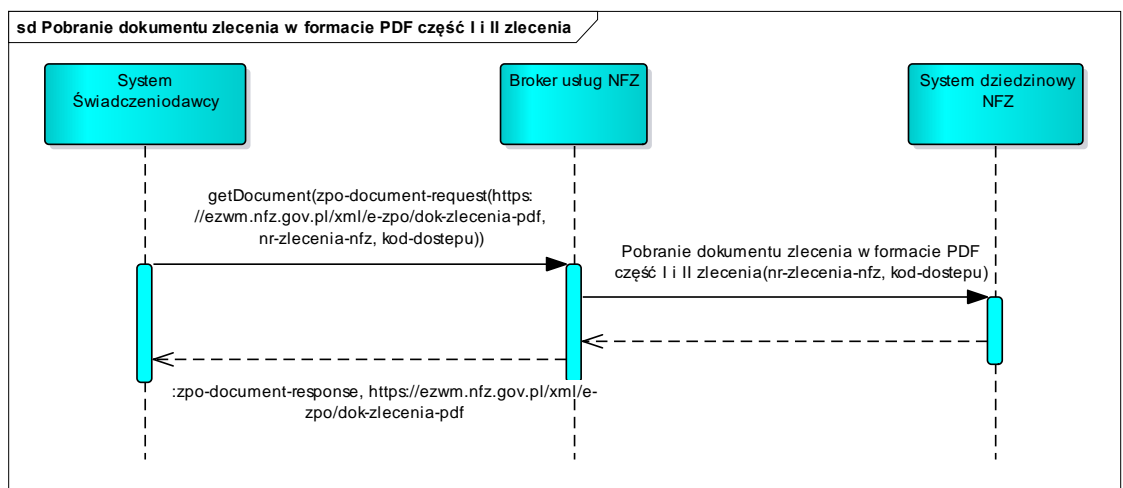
sd Pobranie dokumentu zlecenia w formacie PDF część I i II zlecenia

System Świadczeniodawcy

Broker usług NFZ

System dziedzinowy NFZ

getDocument(zpo-document-request(https://ezwm.nfz.gov.pl/xml/e-zpo/dok-zlecenia-pdf, nr-zlecenia-nfz, kod-dostepu))

Pobranie dokumentu zlecenia w formacie PDF część I i II zlecenia(nr-zlecenia-nfz, kod-dostepu)

:zpo-document-response, https://ezwm.nfz.gov.pl/xml/e-zpo/dok-zlecenia-pdf